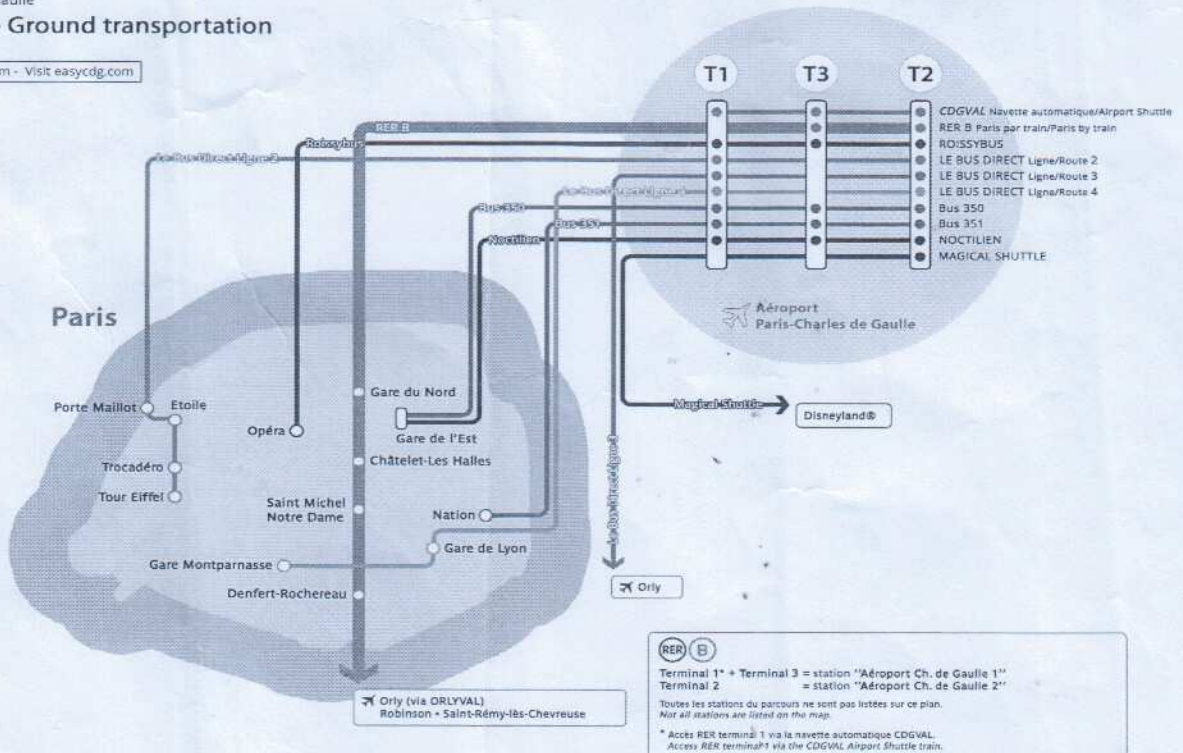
Gaulle
Ground transportation

m - Visit easycdg.com

T1
T3
T2

CDGVAL Navette automatique/Airport Shuttle
RER B Paris par train/Paris by train
ROISSYBUS
LE BUS DIRECT Ligne/Route 2
LE BUS DIRECT Ligne/Route 3
LE BUS DIRECT Ligne/Route 4
Bus 350
Bus 351
NOCTILIEN
MAGICAL SHUTTLE

RER B
Roissybus
Le Bus Direct Ligne 2
Le Bus Direct Ligne 4
Bus 350
Bus 351
Noctilien

Aéroport
Paris-Charles de Gaulle

Paris

Porte Maillot
Etoile
Trocadéro
Tour Eiffel
Opéra
Gare du Nord
Gare de l'Est
Châtelet-Les Halles
Saint Michel
Notre Dame
Nation
Gare de Lyon
Gare Montparnasse
Denfert-Rochereau

Magical Shuttle
Disneyland®

Le Bus Direct Ligne 3

Orly

Orly (via ORLYVAL)
Robinson • Saint-Rémy-lès-Chevreuse

RER B
Terminal 1* + Terminal 3 = station "Aéroport Ch. de Gaulle 1"
Terminal 2 = station "Aéroport Ch. de Gaulle 2"

Toutes les stations du parcours ne sont pas listées sur ce plan.
Not all stations are listed on the map.

* Accès RER terminal 1 via la navette automatique CDGVAL.
Access RER terminal 1 via the CDGVAL Airport Shuttle train.